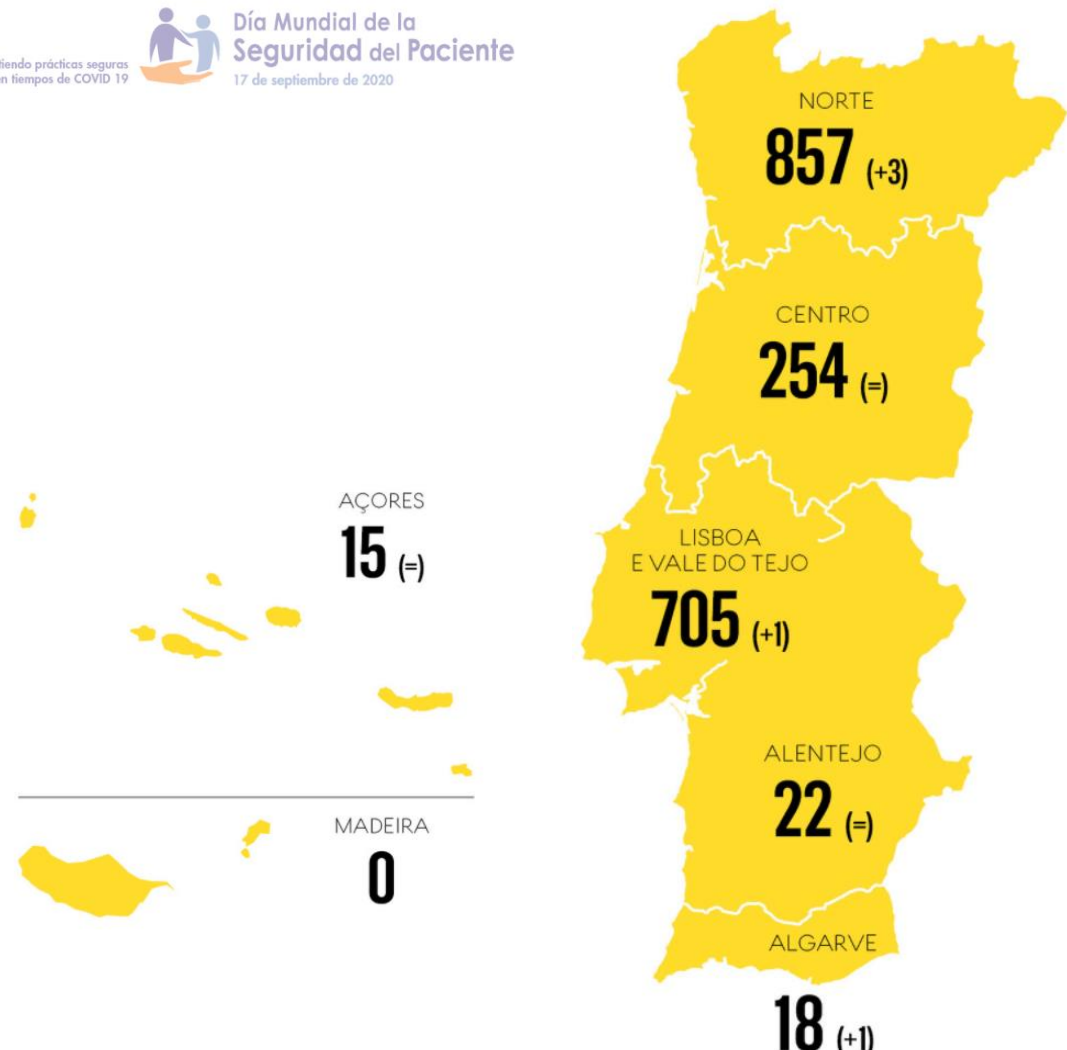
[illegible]tiendo prácticas seguras
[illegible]n tiempos de COVID 19

Día Mundial de la
Seguridad del Paciente
17 de septiembre de 2020

NORTE
857 (+3)

CENTRO
254 (=)

AÇORES
15 (=)

LISBOA
E VALE DO TEJO
705 (+1)

ALENTEJO
22 (=)

MADEIRA
0

ALGARVE
18 (+1)